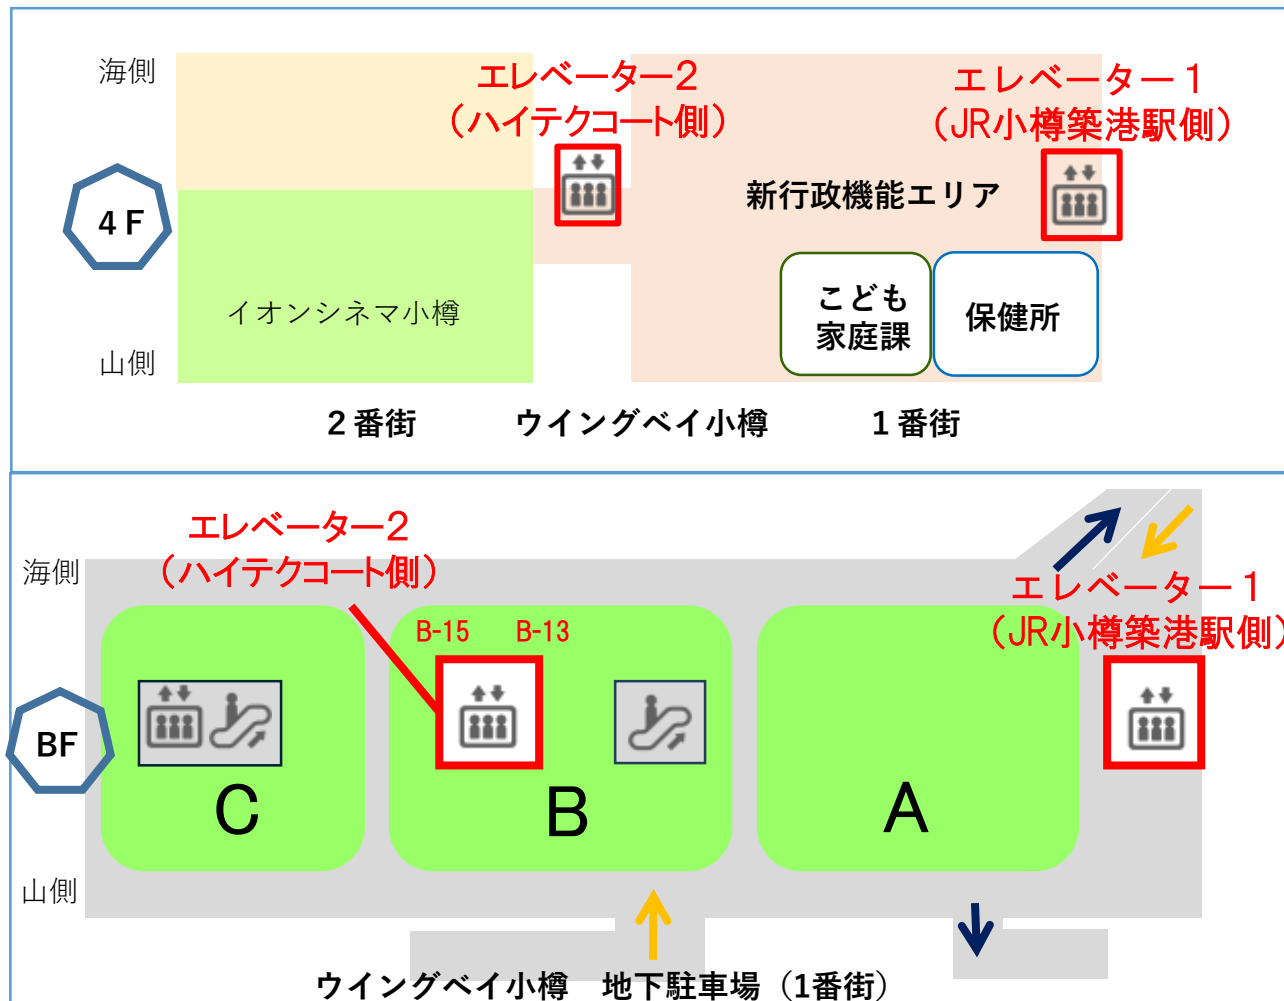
海側

エレベーター2
（ハイテクコート側）

エレベーター1
（JR小樽築港駅側）

4 F

新行政機能エリア

イオンシネマ小樽

こども
家庭課

保健所

山側

2 番街　ウイングベイ小樽　1 番街

エレベーター2
（ハイテクコート側）

海側

B-15　B-13

エレベーター1
（JR小樽築港駅側）

BF

C

B

A

山側

ウイングベイ小樽　地下駐車場（1番街）